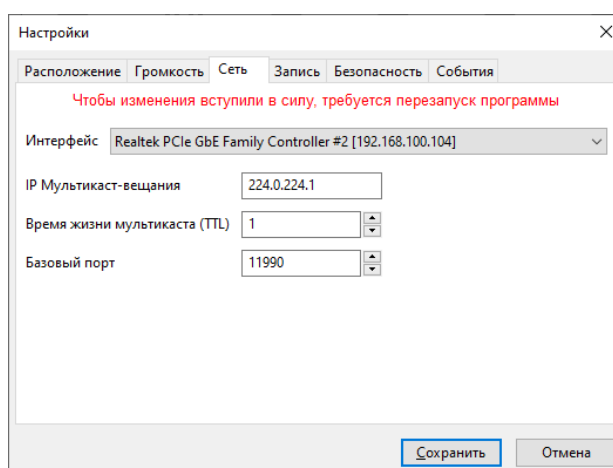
Настройки
×
Расположение | Громкость | Сеть | Запись | Безопасность | События

Чтобы изменения вступили в силу, требуется перезапуск программы

Интерфейс Realtek PCIe GbE Family Controller #2 [192.168.100.104]

IP Мультикаст-вещания 224.0.224.1

Время жизни мультикаста (TTL) 1

Базовый порт 11990

Сохранить
Отмена